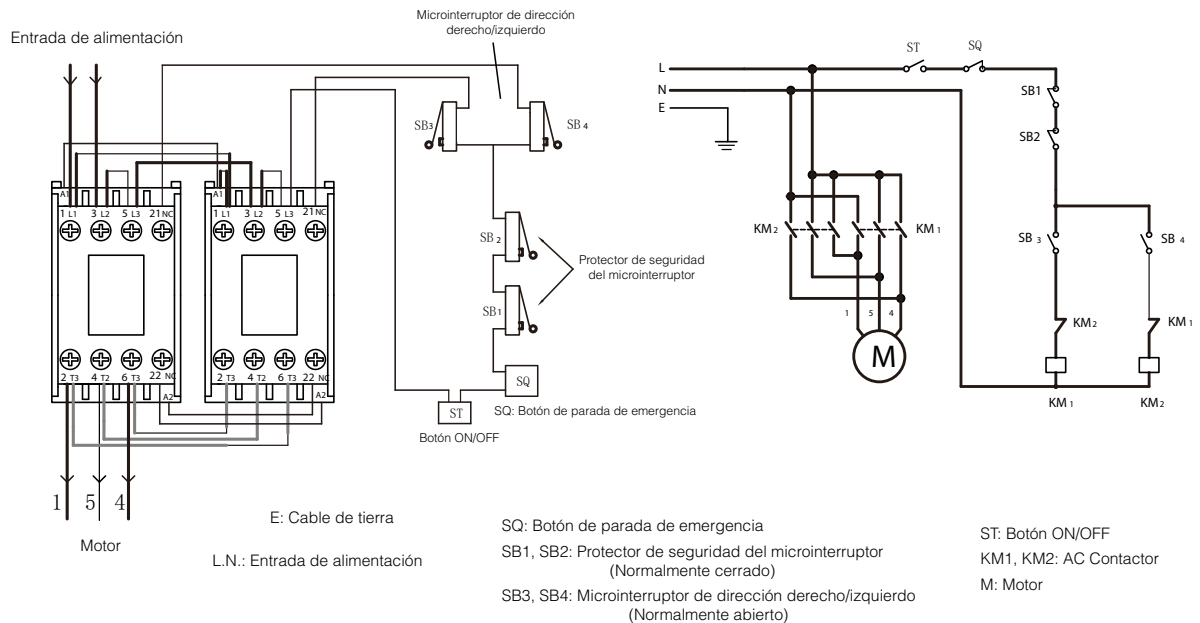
Entrada de alimentación

Microinterruptor de dirección derecho/izquierdo

SB3 SB4

A1 1 L1 3 L2 5 L3 21 NC

A1 1 L1 3 L2 5 L3 21 NC

SB2

SB1

Protector de seguridad del microinterruptor

SQ

ST

SQ: Botón de parada de emergencia

Botón ON/OFF

2 T3 4 T2 6 T3 22 NC A2

2 T3 4 T2 6 T3 22 NC A2

1 5 4

Motor

L
N
E

ST SQ

SB1

SB2

KM2 KM1

SB3 SB4

1 5 4

M

KM2 KM1

KM1 KM2

E: Cable de tierra

L.N.: Entrada de alimentación

SQ: Botón de parada de emergencia

SB1, SB2: Protector de seguridad del microinterruptor (Normalmente cerrado)

SB3, SB4: Microinterruptor de dirección derecho/izquierdo (Normalmente abierto)

ST: Botón ON/OFF

KM1, KM2: AC Contactor

M: Motor